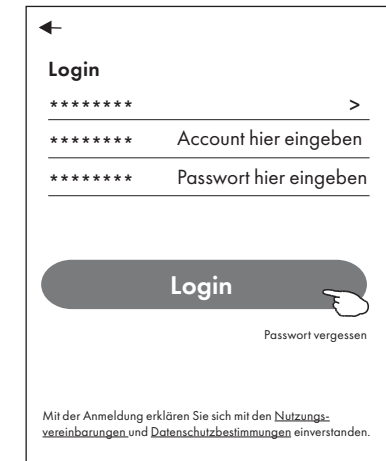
←

Login

******** >

******** Account hier eingeben

******** Passwort hier eingeben

Login

Passwort vergessen

Mit der Anmeldung erklären Sie sich mit den Nutzungsvereinbarungen und Datenschutzbestimmungen einverstanden.